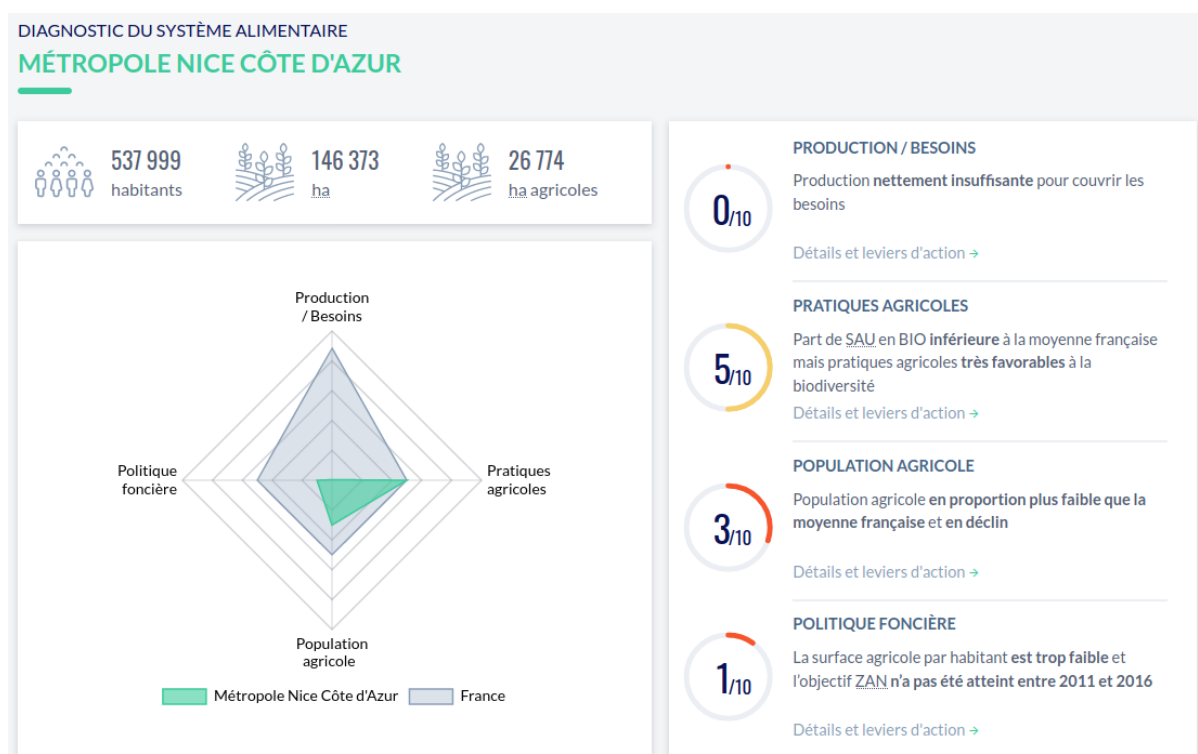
DIAGNOSTIC DU SYSTÈME ALIMENTAIRE
MÉTROPOLE NICE CÔTE D'AZUR

537 999 habitants
146 373 ha
26 774 ha agricoles

Production / Besoins
Pratiques agricoles
Population agricole
Politique foncière

Métropole Nice Côte d'Azur
France

0/10
PRODUCTION / BESOINS
Production nettement insuffisante pour couvrir les besoins
Détails et leviers d'action →

5/10
PRATIQUES AGRICOLES
Part de SAU en BIO inférieure à la moyenne française mais pratiques agricoles très favorables à la biodiversité
Détails et leviers d'action →

3/10
POPULATION AGRICOLE
Population agricole en proportion plus faible que la moyenne française et en déclin
Détails et leviers d'action →

1/10
POLITIQUE FONCIÈRE
La surface agricole par habitant est trop faible et l'objectif ZAN n'a pas été atteint entre 2011 et 2016
Détails et leviers d'action →